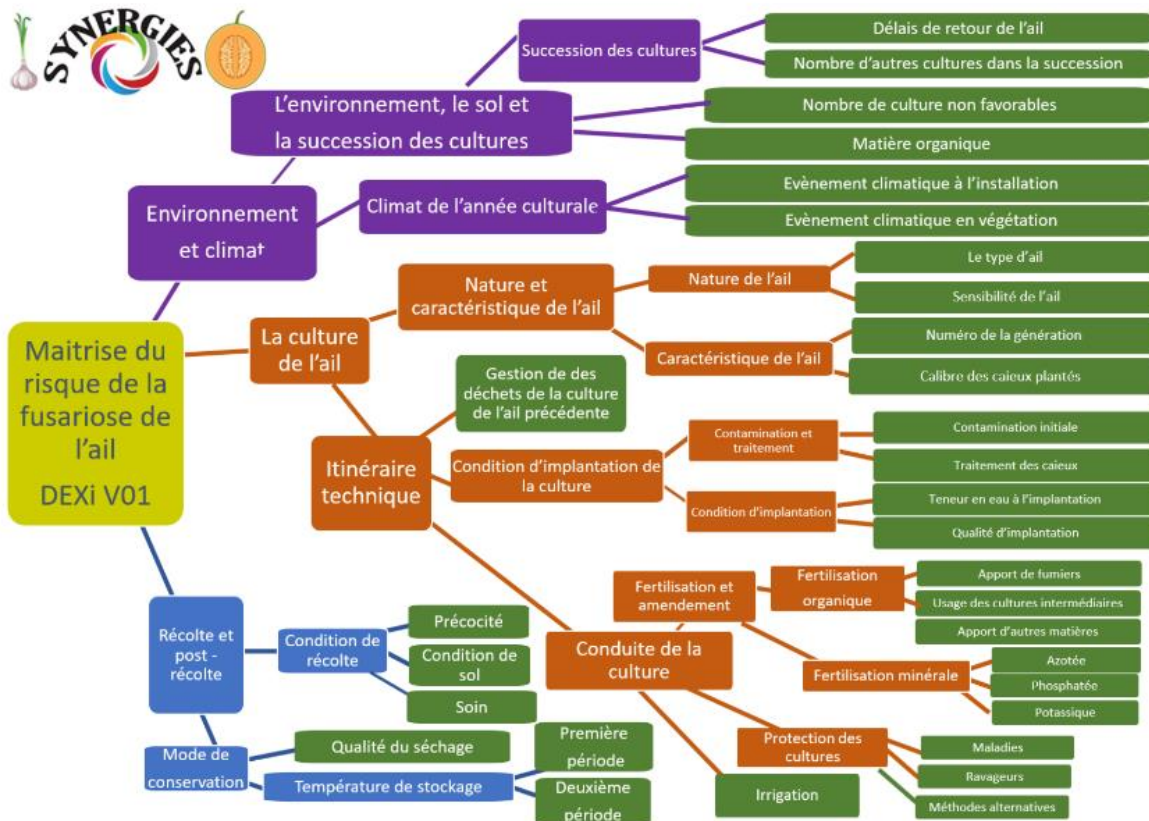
SYNERGIES

Succession des cultures

Délais de retour de l'ail

Nombre d'autres cultures dans la succession

L'environnement, le sol et la succession des cultures

Nombre de culture non favorables

Matière organique

Environnement et climat

Climat de l'année culturale

Evènement climatique à l'installation

Evènement climatique en végétation

Nature et caractéristique de l'ail

Nature de l'ail

Le type d'ail

Sensibilité de l'ail

Caractéristique de l'ail

Numéro de la génération

Calibre des caieux plantés

Maitrise du risque de la fusariose de l'ail

DEXi V01

La culture de l'ail

Gestion des déchets de la culture de l'ail précédente

Itinéraire technique

Condition d'implantation de la culture

Contamination et traitement

Contamination initiale

Traitement des caieux

Condition d'implantation

Teneur en eau à l'implantation

Qualité d'implantation

Fertilisation et amendement

Fertilisation organique

Apport de fumiers

Usage des cultures intermédiaires

Apport d'autres matières

Récolte et post - récolte

Condition de récolte

Précocité

Condition de sol

Soin

Conduite de la culture

Fertilisation minérale

Azotée

Phosphatée

Potassique

Mode de conservation

Qualité du séchage

Température de stockage

Première période

Deuxième période

Protection des cultures

Maladies

Ravageurs

Méthodes alternatives

Irrigation